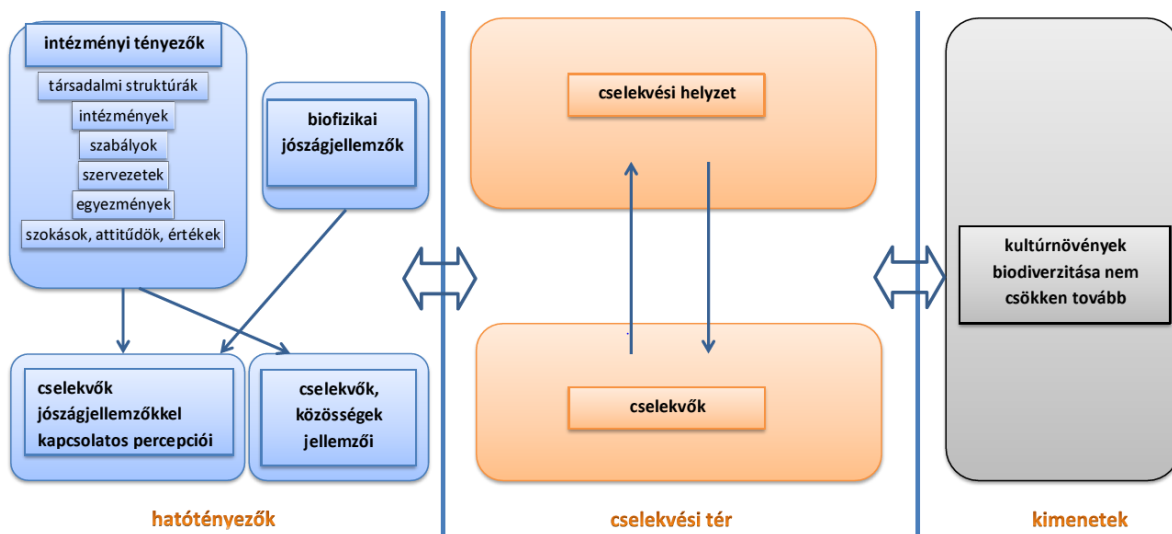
intézményi tényezők

társadalmi struktúrák

intézmények

szabályok

szervezetek

egyezmények

szokások, attitűdök, értékek

biofizikai jószágjellemzők

cselekvők jószágjellemzőkkel kapcsolatos percepciói

cselekvők, közösségek jellemzői

hatótényezők

cselekvési helyzet

cselekvők

cselekvési tér

kultúrnövények biodiverzitása nem csökken tovább

kimenetek